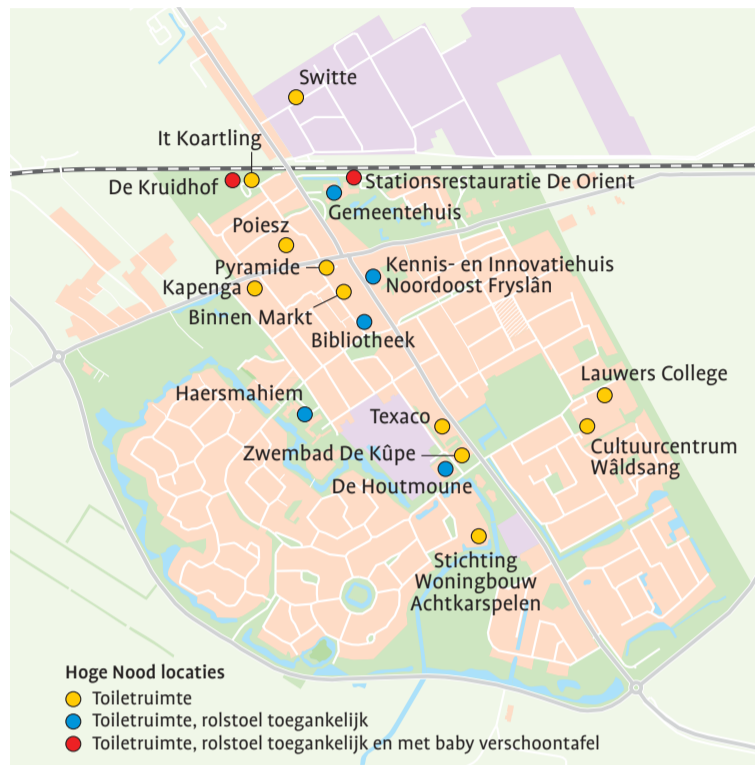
Switte

It Koartling

De Kruidhof

Stationsrestauratie De Orient

Gemeentehuis

Poiesz

Pyramide

Kennis- en Innovatiehuis Noordoost Fryslân

Kapenga

Binnen Markt

Bibliotheek

Lauwers College

Haersmahiem

Texaco

Cultuurcentrum Wâldsang

Zwembad De Kûpe

De Houtmoune

Stichting Woningbouw Achtkarspelen

Hoge Nood locaties
Toiletruimte
Toiletruimte, rolstoel toegankelijk
Toiletruimte, rolstoel toegankelijk en met baby verschoontafel